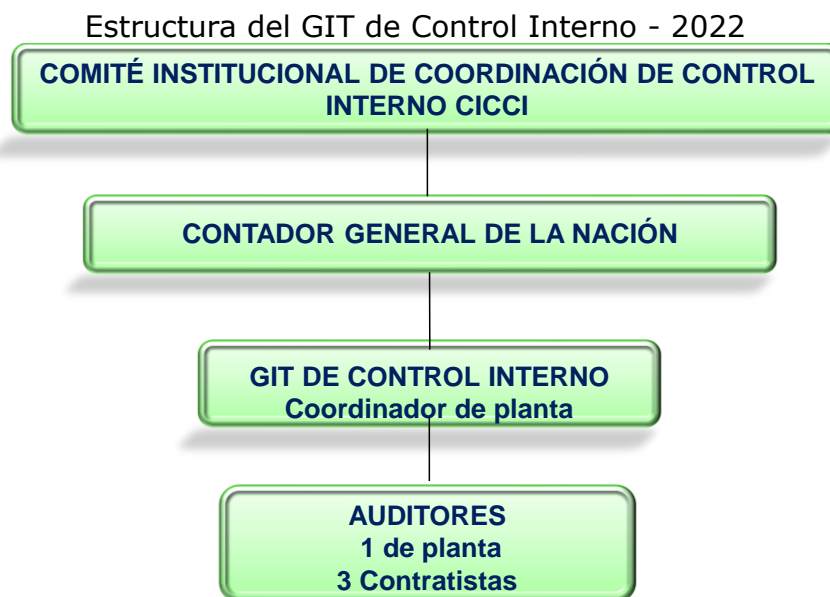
Estructura del GIT de Control Interno - 2022

COMITÉ INSTITUCIONAL DE COORDINACIÓN DE CONTROL INTERNO CICCI

CONTADOR GENERAL DE LA NACIÓN

GIT DE CONTROL INTERNO
Coordinador de planta

AUDITORES
1 de planta
3 Contratistas